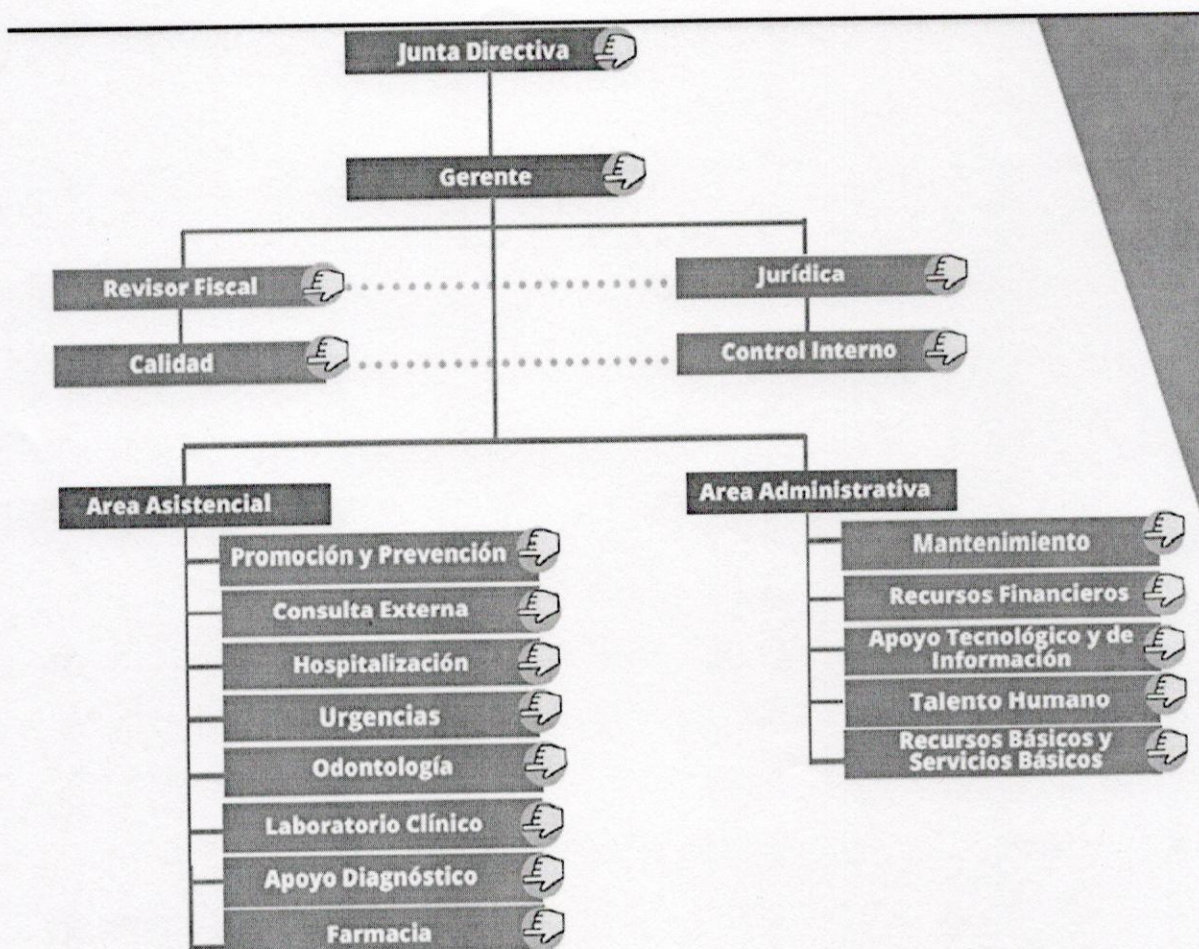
Junta Directiva

Gerente

Revisor Fiscal

Jurídica

Calidad

Control Interno

Area Asistencial

Promoción y Prevención
Consulta Externa
Hospitalización
Urgencias
Odontología
Laboratorio Clínico
Apoyo Diagnóstico
Farmacia

Area Administrativa

Mantenimiento
Recursos Financieros
Apoyo Tecnológico y de Información
Talento Humano
Recursos Básicos y Servicios Básicos